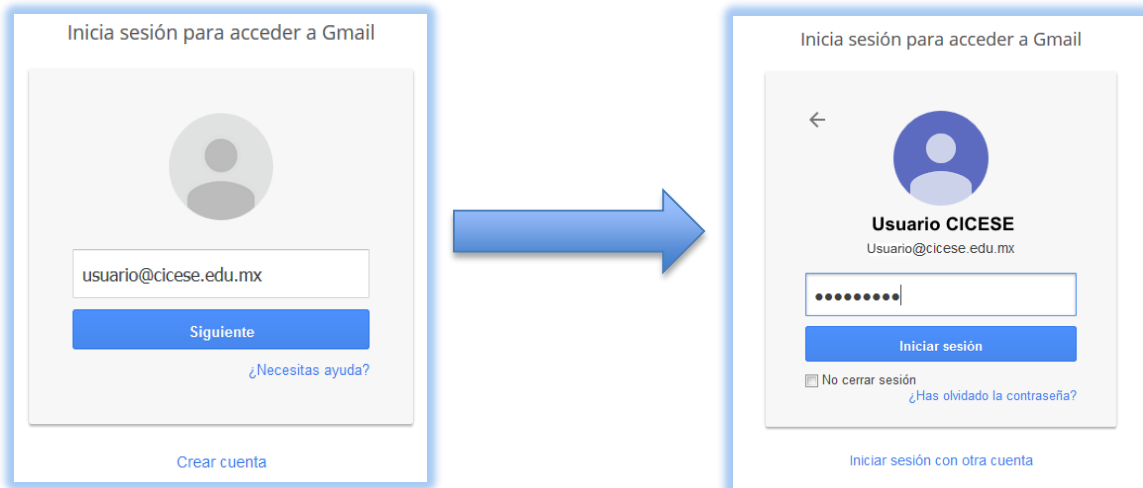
Inicia sesión para acceder a Gmail

usuario@cicese.edu.mx

Siguiente

¿Necesitas ayuda?

Crear cuenta

Inicia sesión para acceder a Gmail

Usuario CICESE

Usuario@cicese.edu.mx

•••••••••

Iniciar sesión

No cerrar sesión

¿Has olvidado la contraseña?

Iniciar sesión con otra cuenta